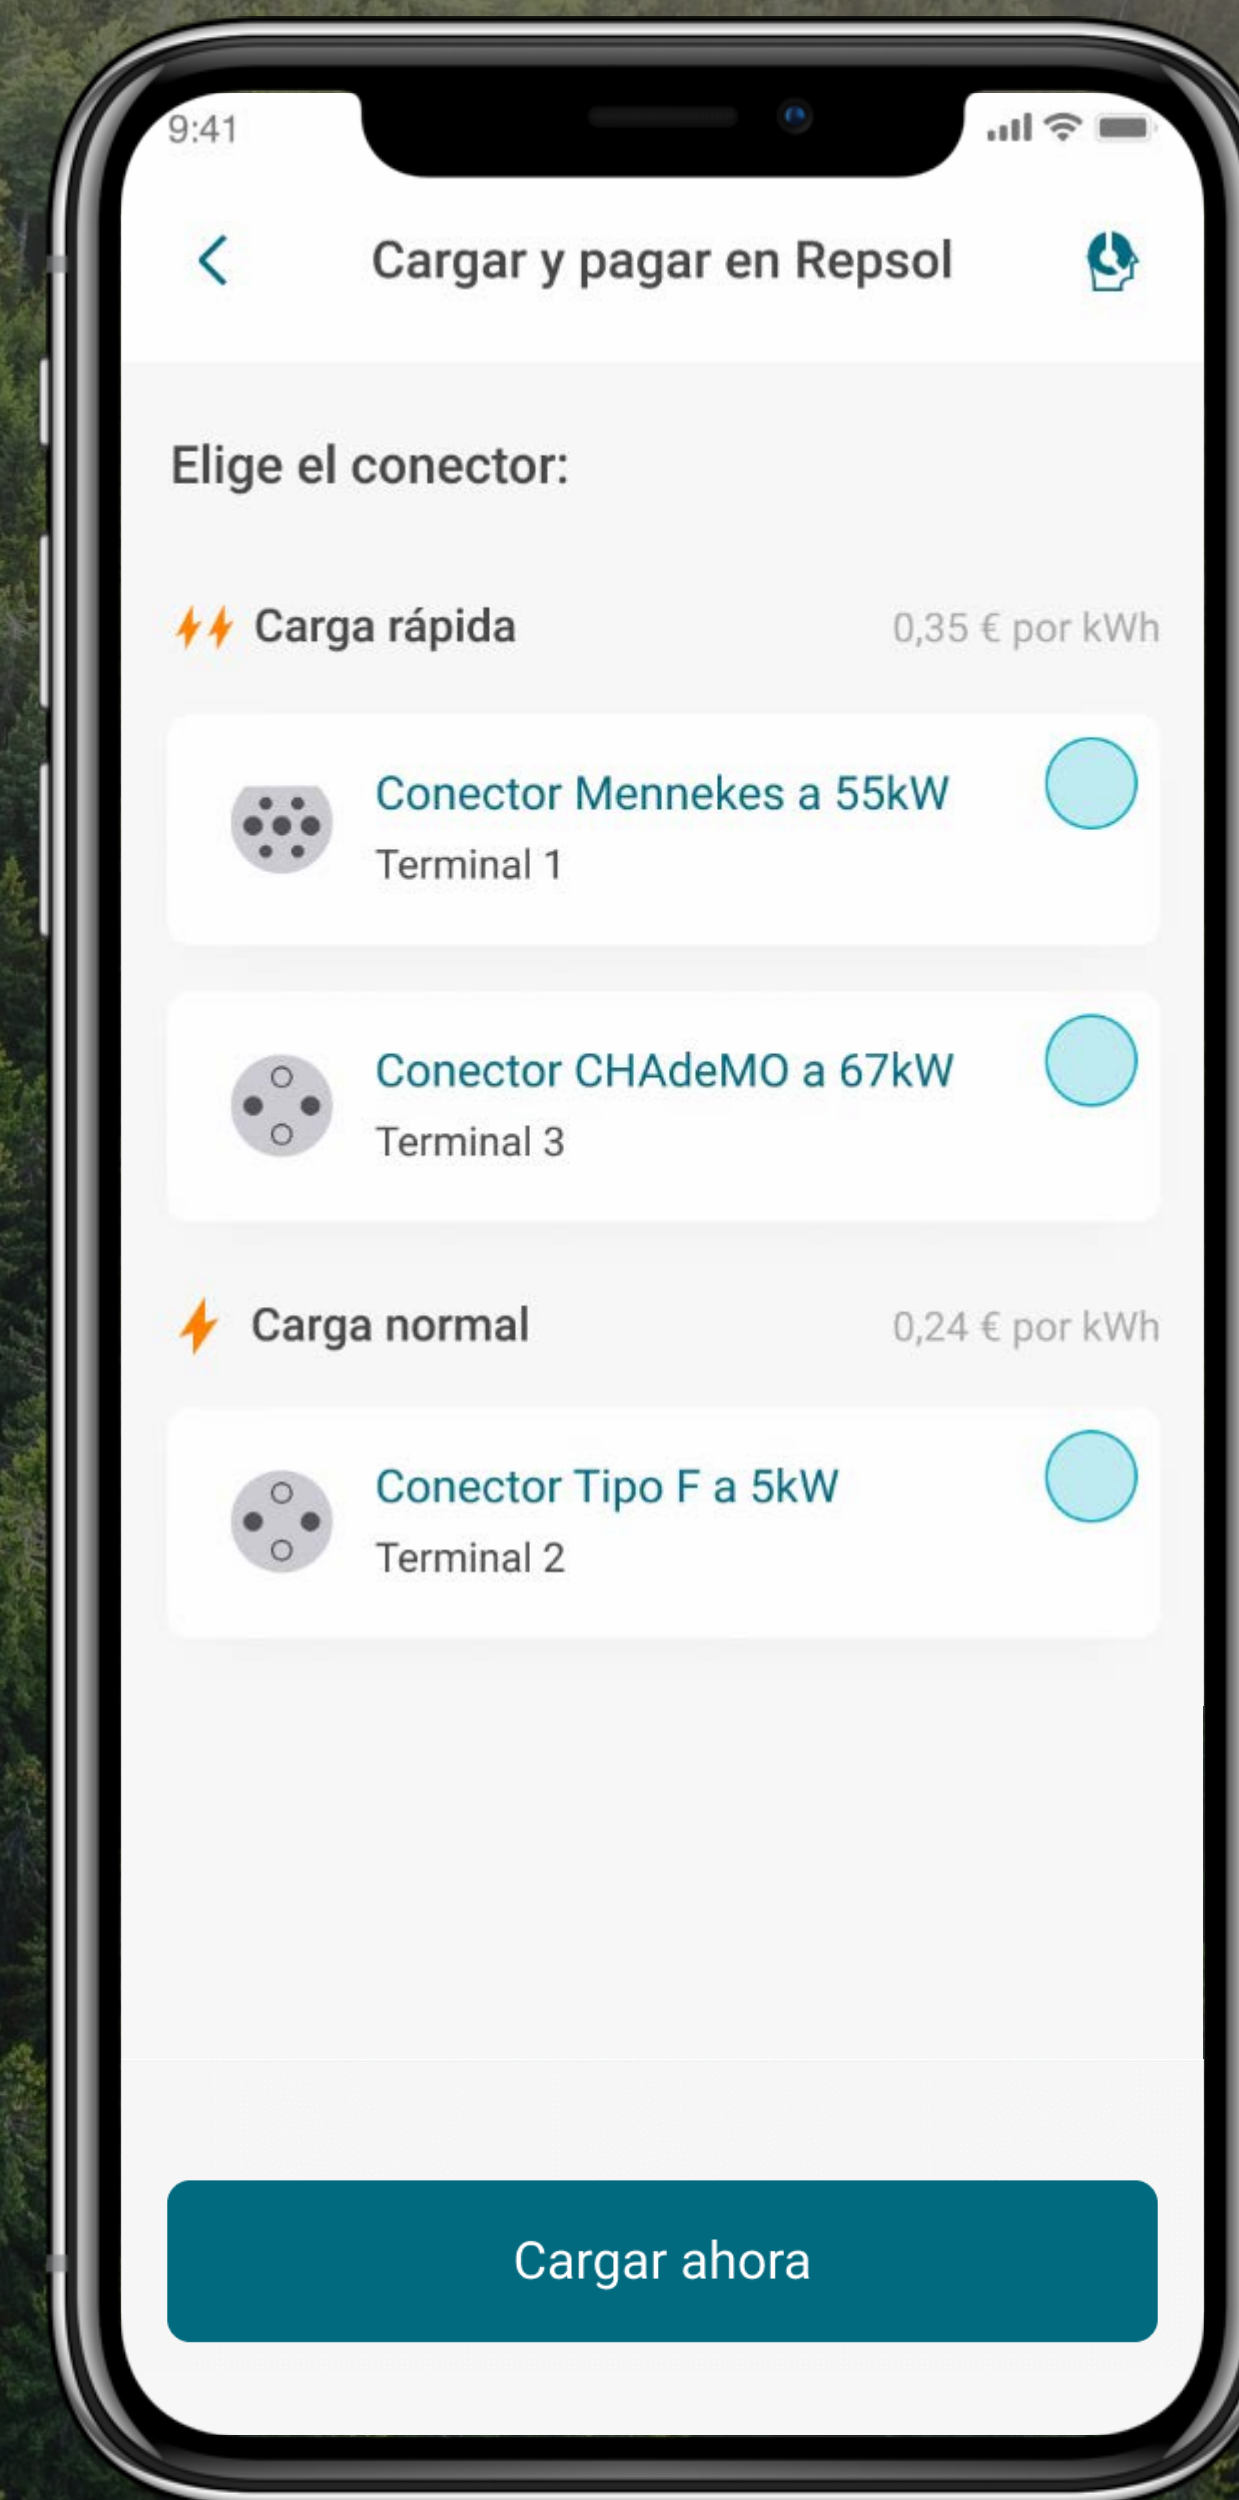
9:41

Cargar y pagar en Repsol

Elige el conector:

Carga rápida

0,35 € por kWh

Conector Mennekes a 55kW
Terminal 1

Conector CHAdeMO a 67kW
Terminal 3

Carga normal

0,24 € por kWh

Conector Tipo F a 5kW
Terminal 2

Cargar ahora